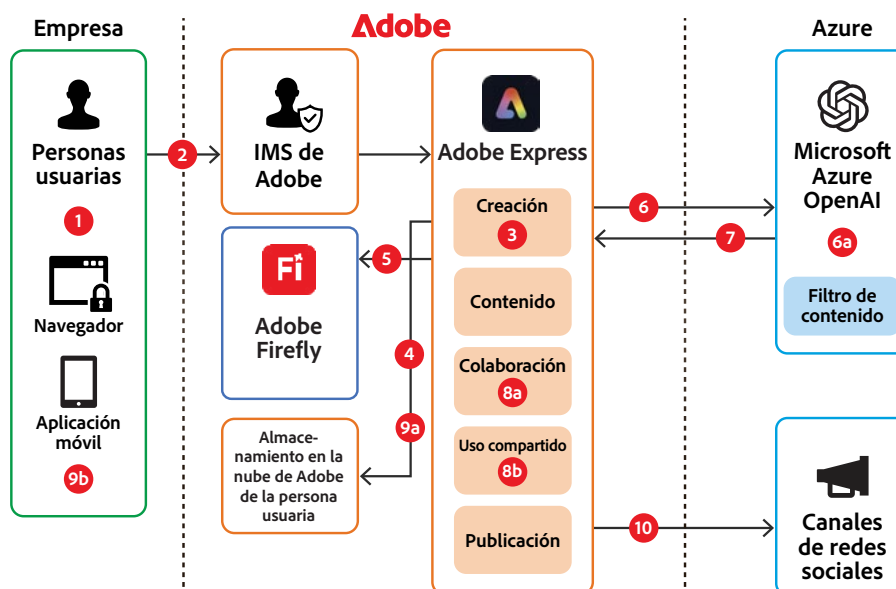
Empresa

Adobe

Azure

Personas usuarias

1

Navegador

Aplicación móvil

9b

2

IMS de Adobe

Adobe Firefly

5

4

9a

Almacenamiento en la nube de Adobe de la persona usuaria

Adobe Express

Creación

3

Contenido

Colaboración

8a

Uso compartido

8b

Publicación

6

7

10

Microsoft Azure OpenAI

6a

Filtro de contenido

Canales de redes sociales